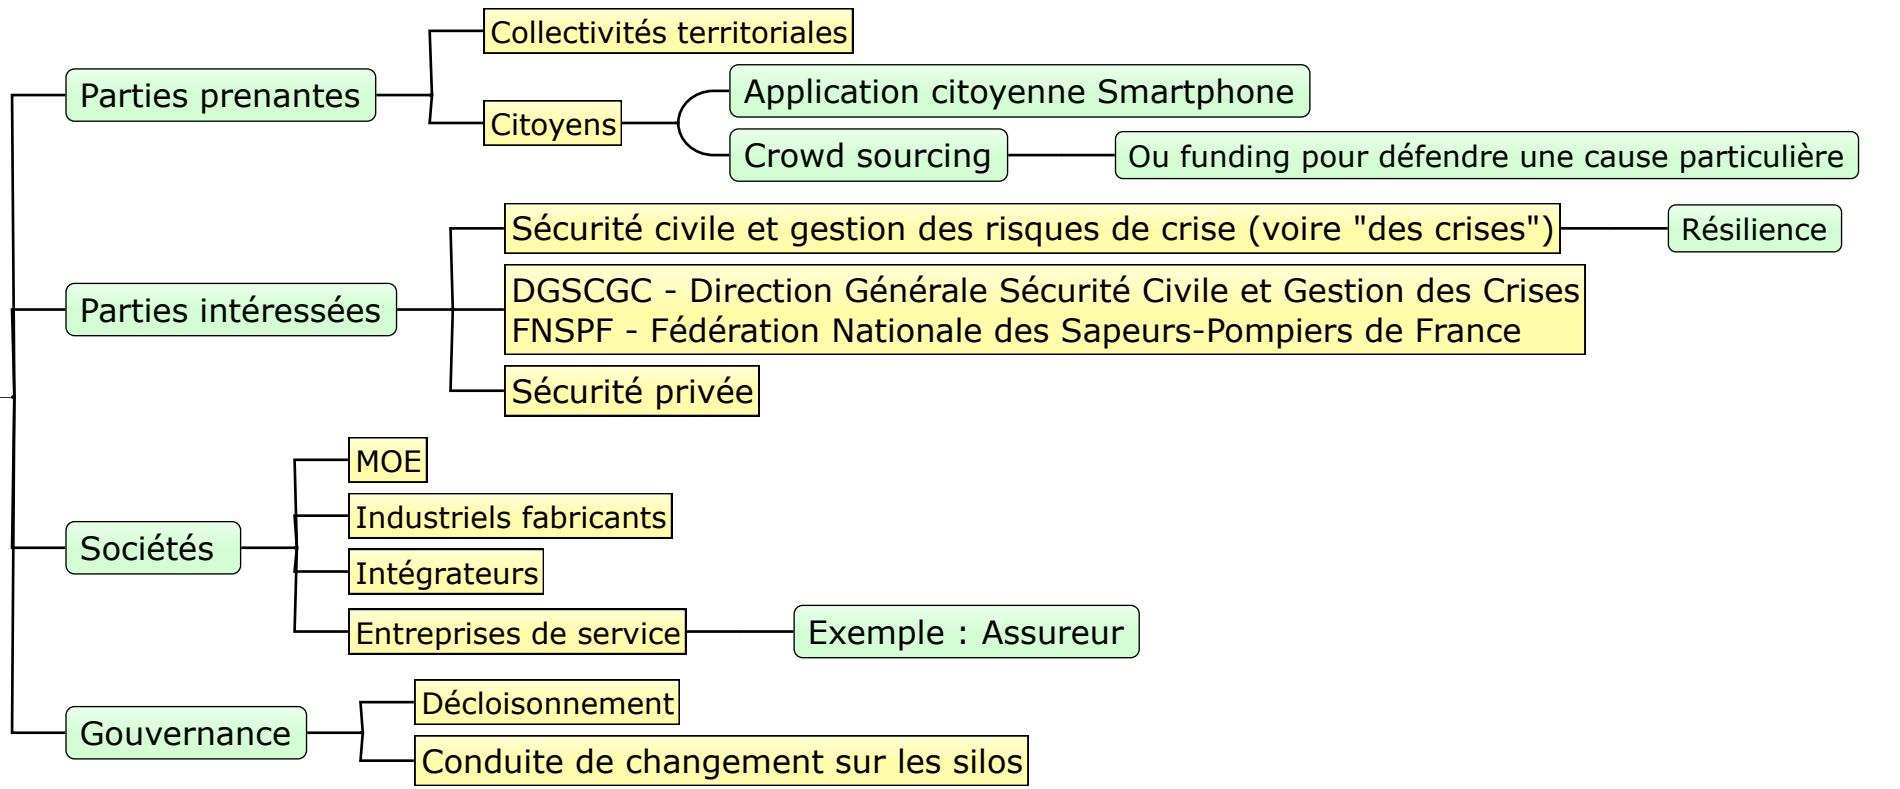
Parties prenantes

Collectivités territoriales

Citoyens

Application citoyenne Smartphone

Crowd sourcing

Ou funding pour défendre une cause particulière

Parties intéressées

Sécurité civile et gestion des risques de crise (voire "des crises")

Résilience

DGSCGC - Direction Générale Sécurité Civile et Gestion des Crises
FNSPF - Fédération Nationale des Sapeurs-Pompiers de France

Sécurité privée

Sociétés

MOE

Industriels fabricants

Intégrateurs

Entreprises de service

Exemple : Assureur

Gouvernance

Décloisonnement

Conduite de changement sur les silos